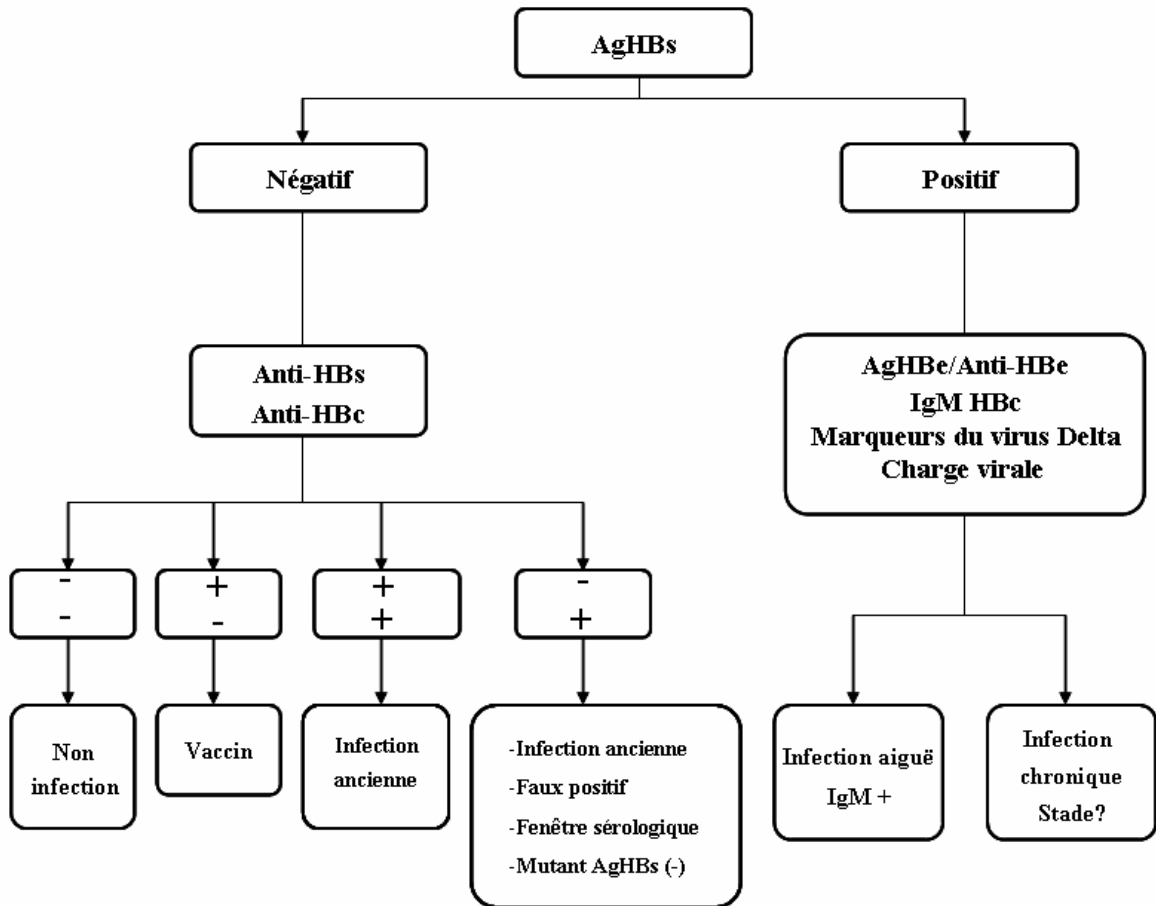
AgHBs

Négatif

Positif

Anti-HBs
Anti-HBc

AgHBe/Anti-HBe
IgM HBc
Marqueurs du virus Delta
Charge virale

-
-

+
-

+
+

-
+

Non infection

Vaccin

Infection ancienne

-Infection ancienne
-Faux positif
-Fenêtre sérologique
-Mutant AgHBs (-)

Infection aiguë
IgM +

Infection chronique
Stade?